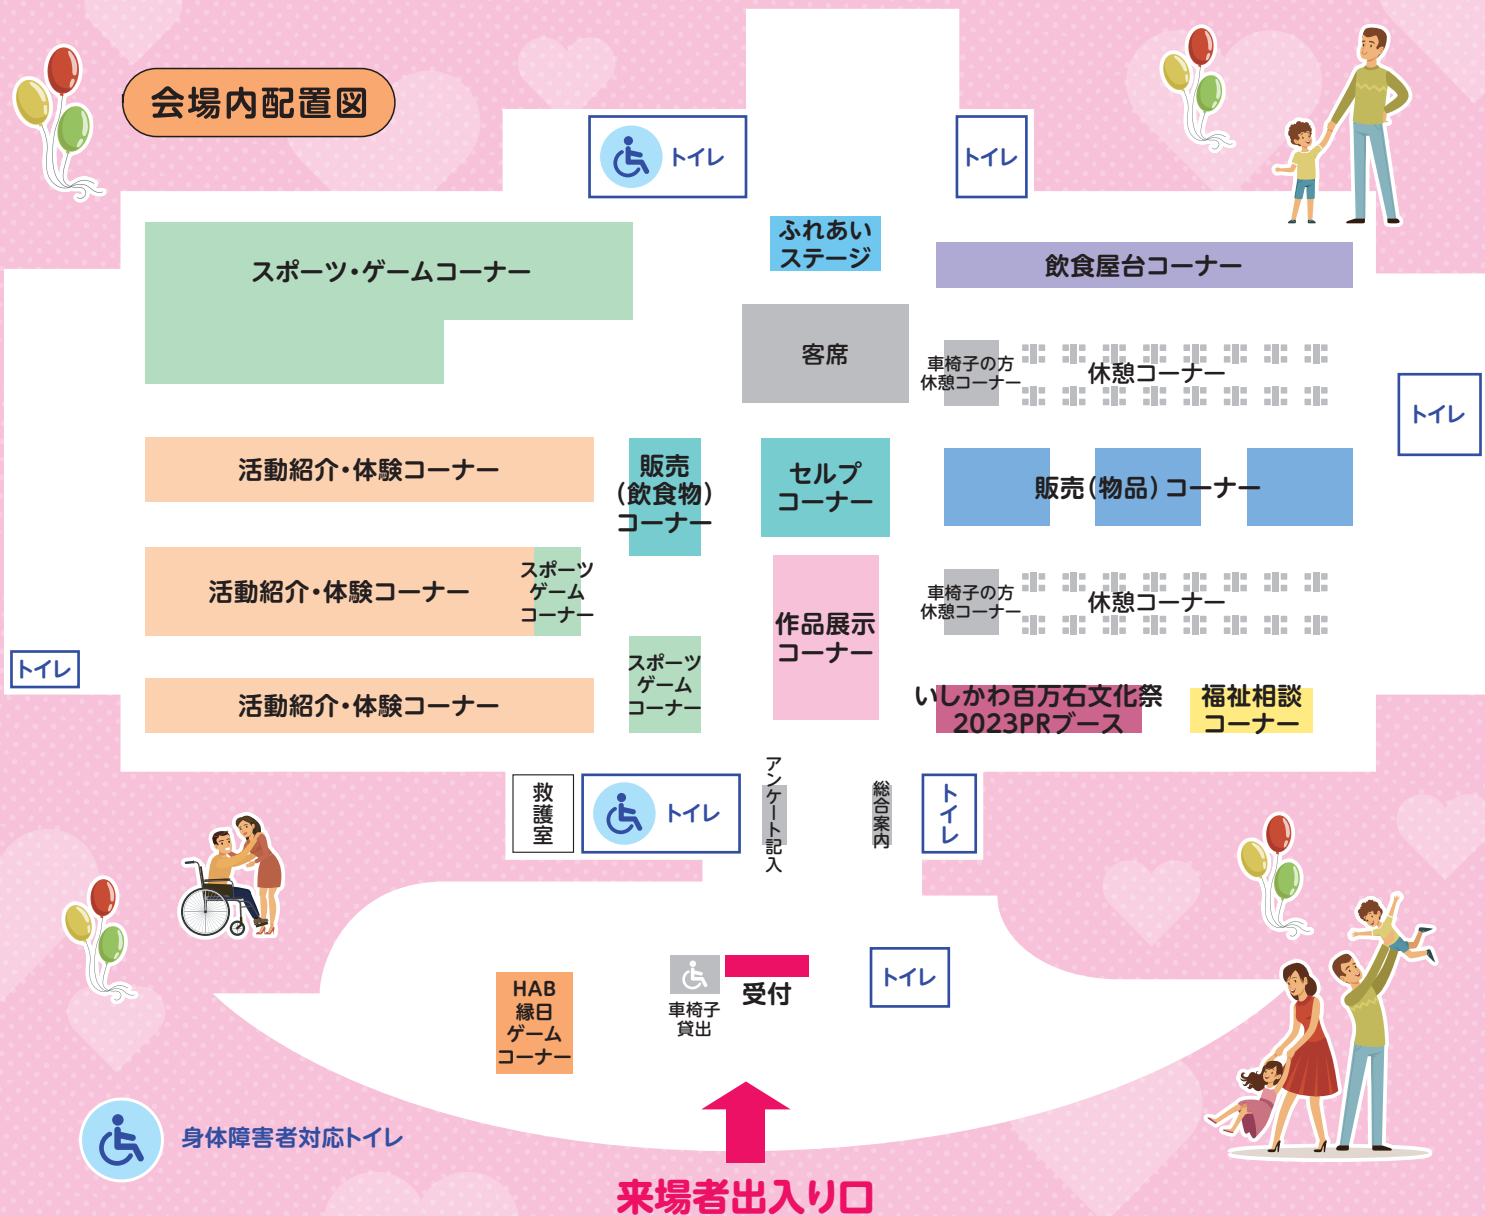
会場内配置図

トイレ

トイレ

ふれあいステージ

スポーツ・ゲームコーナー

飲食屋台コーナー

客席

車椅子の方休憩コーナー

休憩コーナー

トイレ

活動紹介・体験コーナー

販売（飲食物）コーナー

セルフコーナー

販売（物品）コーナー

活動紹介・体験コーナー

スポーツゲームコーナー

作品展示コーナー

車椅子の方休憩コーナー

休憩コーナー

トイレ

スポーツゲームコーナー

活動紹介・体験コーナー

いしかわ百万石文化祭2023PRブース

福祉相談コーナー

救護室

トイレ

アンケート記入

総合案内

トイレ

HAB縁日ゲームコーナー

車椅子貸出

受付

トイレ

身体障害者対応トイレ

来場者出入り口